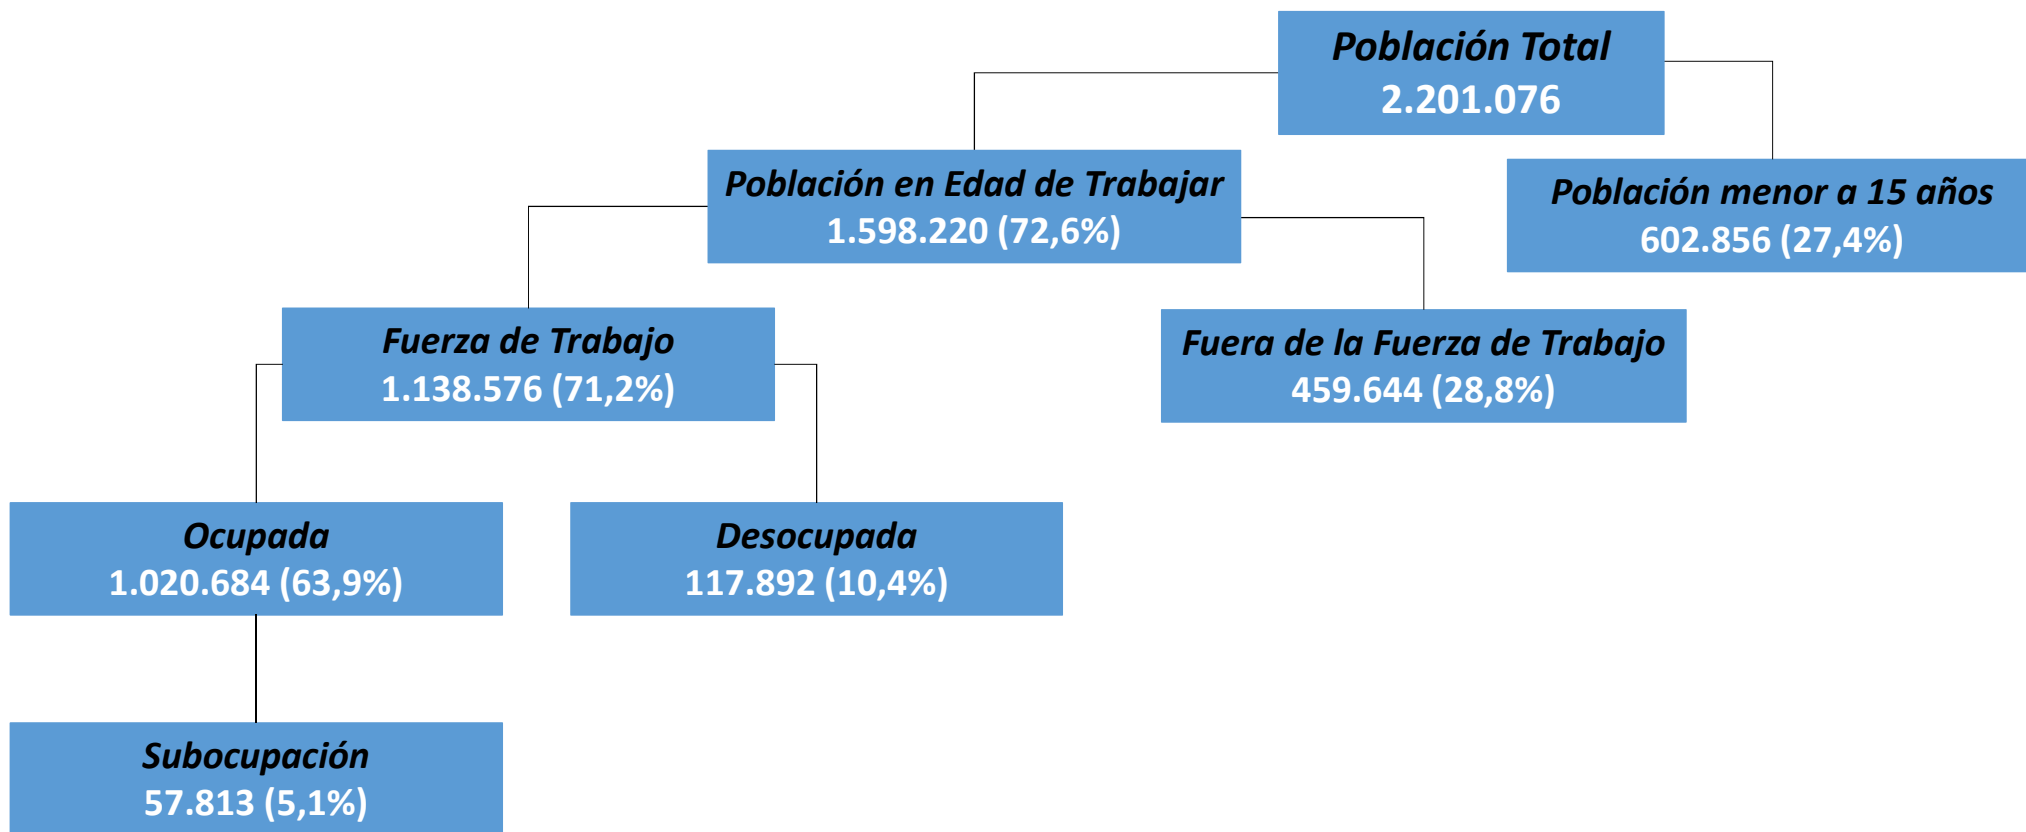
Población Total
2.201.076

Población en Edad de Trabajar
1.598.220 (72,6%)

Población menor a 15 años
602.856 (27,4%)

Fuerza de Trabajo
1.138.576 (71,2%)

Fuera de la Fuerza de Trabajo
459.644 (28,8%)

Ocupada
1.020.684 (63,9%)

Desocupada
117.892 (10,4%)

Subocupación
57.813 (5,1%)